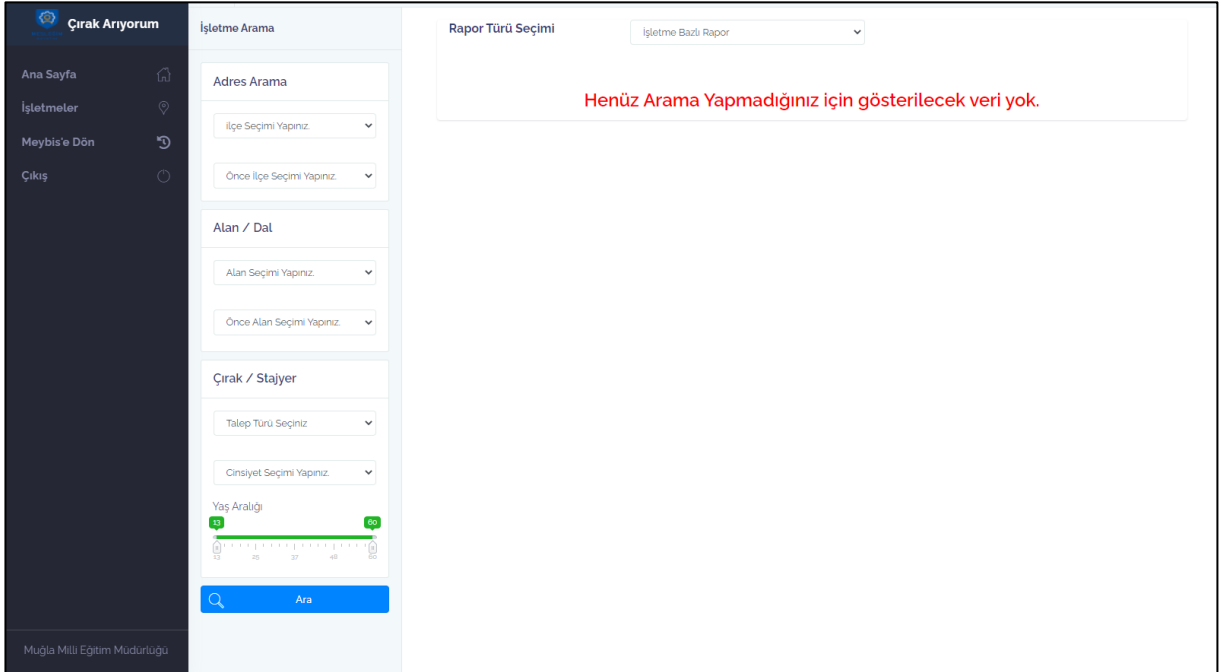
Çırak Arıyorum

Ana Sayfa
İşletmeler
Meybis'e Dön
Çıkış

Muğla Milli Eğitim Müdürlüğü

İşletme Arama

Adres Arama

İlçe Seçimi Yapınız.

Önce İlçe Seçimi Yapınız.

Alan / Dal

Alan Seçimi Yapınız.

Önce Alan Seçimi Yapınız.

Çırak / Stajyer

Talep Türü Seçiniz

Cinsiyet Seçimi Yapınız.

Yaş Aralığı

13 60

13 25 37 48 60

Ara

Rapor Türü Seçimi

İşletme Bazlı Rapor

Henüz Arama Yapmadığınız için gösterilecek veri yok.